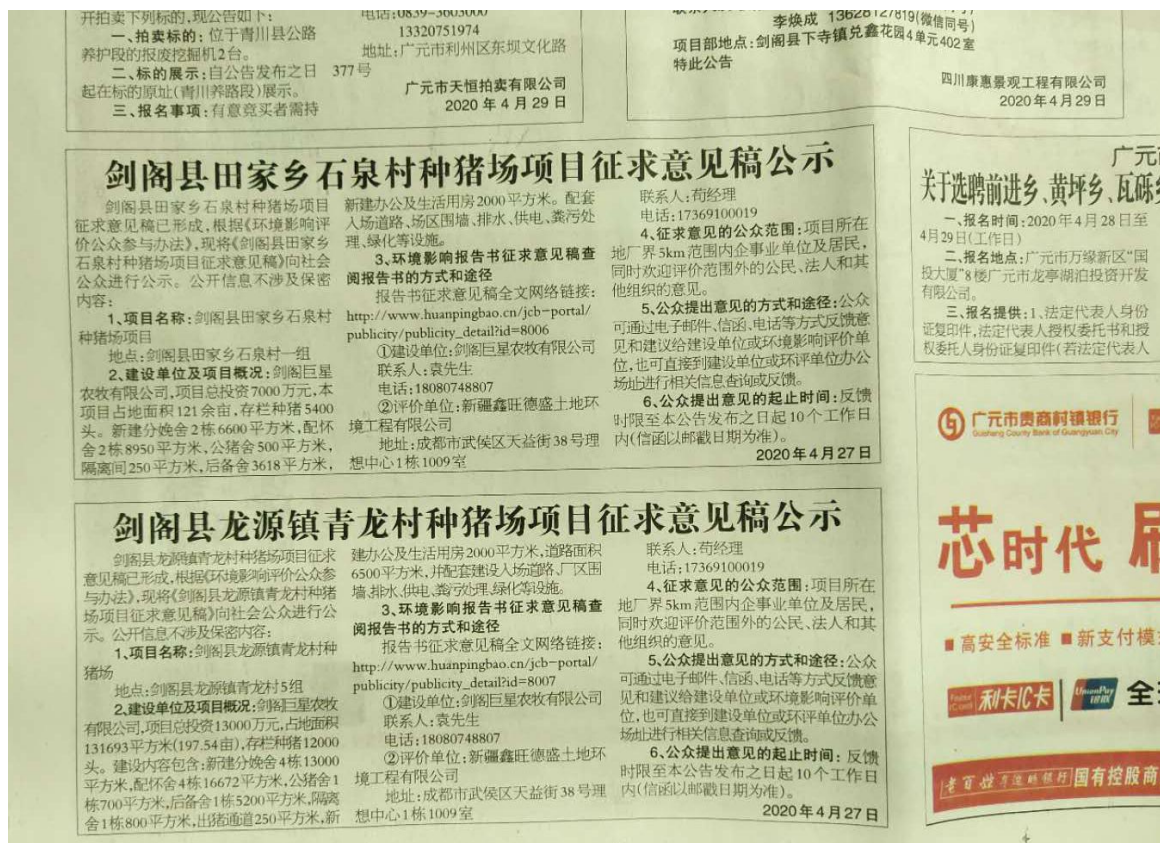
开拍卖下列标的，现公告如下：
一、拍卖标的：位于青川县公路养护段的报废挖掘机2台。
二、标的展示：自公告发布之日起在标的原址（青川养路段）展示。
三、报名事项：有意竞买者需持

电话：0839-3603000
13320751974
地址：广元市利州区东坝文化路377号
广元市天恒拍卖有限公司
2020年4月29日

李焕成 13628127819（微信同号）
项目部地点：剑阁县下寺镇兑鑫花园4单元402室
特此公告
四川康惠景观工程有限公司
2020年4月29日

剑阁县田家乡石泉村种猪场项目征求意见稿公示

剑阁县田家乡石泉村种猪场项目征求意见稿已形成，根据《环境影响评价公众参与办法》，现将《剑阁县田家乡石泉村种猪场项目征求意见稿》向社会公众进行公示。公开信息不涉及保密内容：
1、项目名称：剑阁县田家乡石泉村种猪场项目
地点：剑阁县田家乡石泉村一组
2、建设单位及项目概况：剑阁巨星农牧有限公司，项目总投资7000万元，本项目占地面积121余亩，存栏种猪5400头。新建分娩舍2栋6600平方米，配怀舍2栋8950平方米，公猪舍500平方米，隔离间250平方米，后备舍3618平方米，新建办公及生活用房2000平方米。配套入场道路、场区围墙、排水、供电、粪污处理、绿化等设施。
3、环境影响报告书征求意见稿查阅报告书的方式和途径
报告书征求意见稿全文网络链接：http://www.huanpingbao.cn/jcb-portal/publicity/publicity_detail?id=8006
①建设单位：剑阁巨星农牧有限公司
联系人：袁先生
电话：18080748807
②评价单位：新疆鑫旺德盛土地环境工程有限公司
地址：成都市武侯区天益街38号理想中心1栋1009室
联系人：苟经理
电话：17369100019
4、征求意见的公众范围：项目所在地厂界5km范围内企事业单位及居民，同时欢迎评价范围外的公民、法人和其他组织的意见。
5、公众提出意见的方式和途径：公众可通过电子邮件、信函、电话等方式反馈意见和建议给建设单位或环境影响评价单位，也可直接到建设单位或环评单位办公场地进行相关信息查询或反馈。
6、公众提出意见的起止时间：反馈时限至本公告发布之日起10个工作日内（信函以邮戳日期为准）。
2020年4月27日

剑阁县龙源镇青龙村种猪场项目征求意见稿公示

剑阁县龙源镇青龙村种猪场项目征求意见稿已形成，根据《环境影响评价公众参与办法》，现将《剑阁县龙源镇青龙村种猪场项目征求意见稿》向社会公众进行公示。公开信息不涉及保密内容：
1、项目名称：剑阁县龙源镇青龙村种猪场
地点：剑阁县龙源镇青龙村5组
2、建设单位及项目概况：剑阁巨星农牧有限公司，项目总投资13000万元，占地面积131693平方米（197.54亩），存栏种猪12000头。建设内容包含：新建分娩舍4栋13000平方米，配怀舍4栋16672平方米，公猪舍1栋700平方米，后备舍1栋5200平方米，隔离舍1栋800平方米，出猪通道250平方米，新建办公及生活用房2000平方米，道路面积6500平方米，并配套建设入场道路、厂区围墙、排水、供电、粪污处理、绿化等设施。
3、环境影响报告书征求意见稿查阅报告书的方式和途径
报告书征求意见稿全文网络链接：http://www.huanpingbao.cn/jcb-portal/publicity/publicity_detail?id=8007
①建设单位：剑阁巨星农牧有限公司
联系人：袁先生
电话：18080748807
②评价单位：新疆鑫旺德盛土地环境工程有限公司
地址：成都市武侯区天益街38号理想中心1栋1009室
联系人：苟经理
电话：17369100019
4、征求意见的公众范围：项目所在地厂界5km范围内企事业单位及居民，同时欢迎评价范围外的公民、法人和其他组织的意见。
5、公众提出意见的方式和途径：公众可通过电子邮件、信函、电话等方式反馈意见和建议给建设单位或环境影响评价单位，也可直接到建设单位或环评单位办公场地进行相关信息查询或反馈。
6、公众提出意见的起止时间：反馈时限至本公告发布之日起10个工作日内（信函以邮戳日期为准）。
2020年4月27日

广元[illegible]
关于选聘前进乡、黄坪乡、瓦砾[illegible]
一、报名时间：2020年4月28日至4月29日（工作日）
二、报名地点：广元市万缘新区"国投大厦"8楼广元市龙亭湖泊投资开发有限公司。
三、报名提供：1、法定代表人身份证复印件，法定代表人授权委托书和授权委托人身份证复印件（若法定代表人

广元市贵商村镇银行
Guishang County Bank of Guangyuan City
芯时代 刷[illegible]
■高安全标准 ■新支付模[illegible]
利卡IC卡 UnionPay 银联 全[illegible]
贵商村镇银行 国有控股商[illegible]